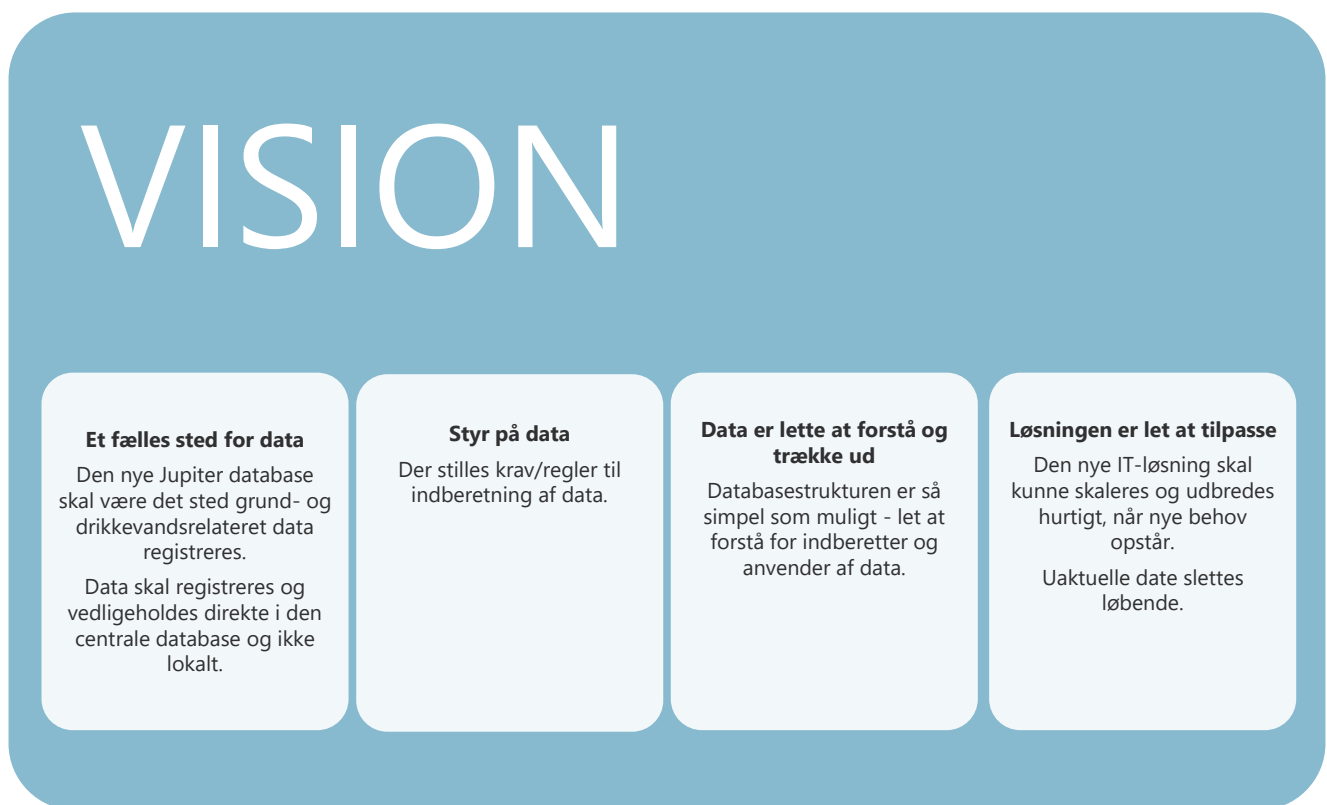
VISION

**Et fælles sted for data**

Den nye Jupiter database skal være det sted grund- og drikkevandsrelateret data registreres.

Data skal registreres og vedligeholdes direkte i den centrale database og ikke lokalt.

**Styr på data**

Der stilles krav/regler til indberetning af data.

**Data er lette at forstå og trække ud**

Databasestrukturen er så simpel som muligt - let at forstå for indberetter og anvender af data.

**Løsningen er let at tilpasse**

Den nye IT-løsning skal kunne skaleres og udbredes hurtigt, når nye behov opstår.

Uaktuelle date slettes løbende.